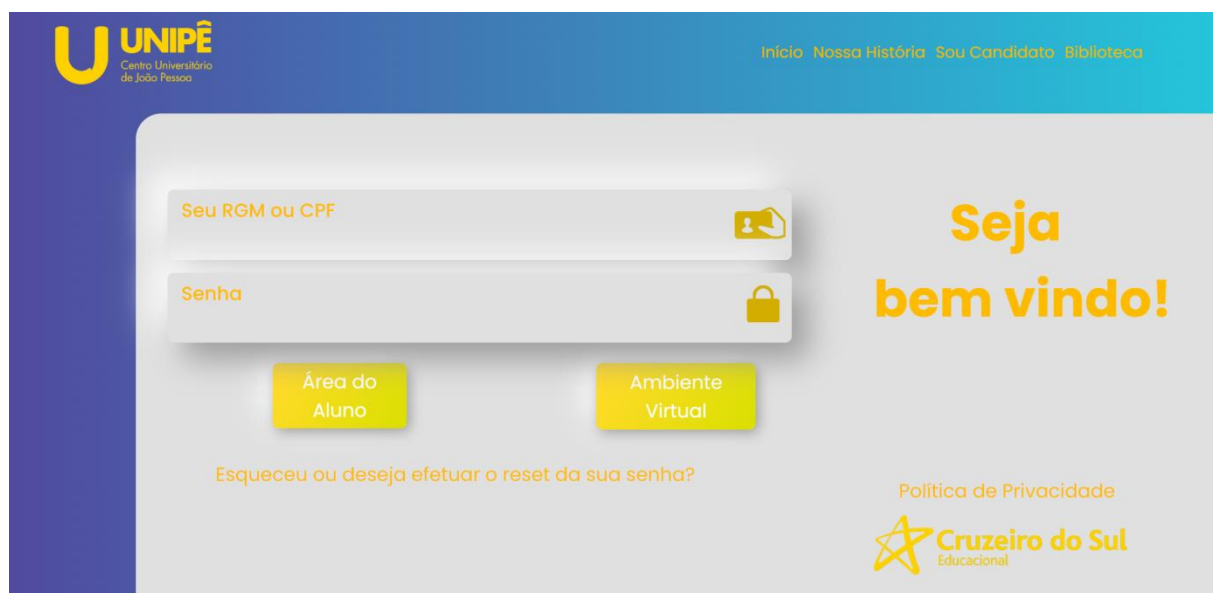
U UNIPÊ
Centro Universitário de João Pessoa

Início Nossa História Sou Candidato Biblioteca

Seu RGM ou CPF

Senha

Área do Aluno

Ambiente Virtual

Esqueceu ou deseja efetuar o reset da sua senha?

Seja bem vindo!

Política de Privacidade

Cruzeiro do Sul
Educacional